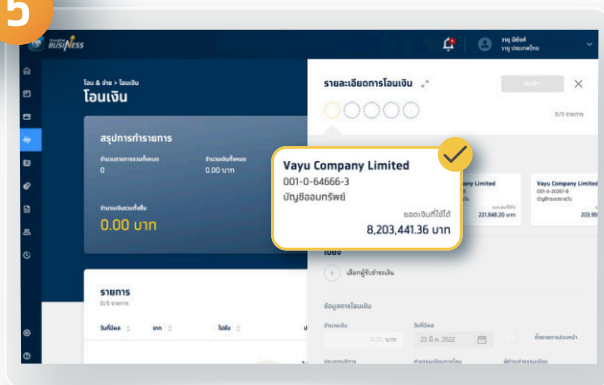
5

BUSINESS

วายุ มีเงินดี
วายุ ประเทศไทย

โอน & จ่าย > โอนเงิน
โอนเงิน

สรุปการทำรายการ
จำนวนรายการรวมทั้งหมด
0
จำนวนเงินทั้งหมด
0.00 บาท
จำนวนเงินรวมทั้งสิ้น
0.00 บาท

รายการ
0/5 รายการ
วันที่โอน
จาก
ไปยัง

รายละเอียดการโอนเงิน
ยืนยัน
0/5 รายการ

Vayu Company Limited
001-0-64666-3
บัญชีออมทรัพย์
ยอดเงินที่ใช้ได้
8,203,441.36 บาท

Limited
221,848.20 บาท

Vayu Company Limited
001-0-30397-8
บัญชีกระแสรายวัน
203,95

ไปยัง
เลือกผู้รับชำระเงิน

ข้อมูลการโอนเงิน
จำนวนเงิน
0.00 บาท
วันที่โอน
25 มี.ค. 2022
ตั้งรายการล่วงหน้า